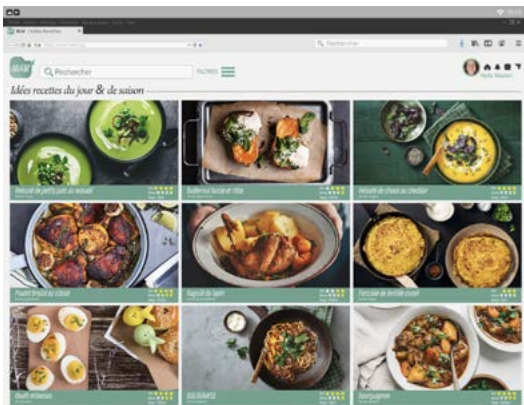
Q Rechercher

FILTRES

Idées recettes du jour & de saison

Velouté de petits pois au wasabi

Butternut farcie et rôtie

Velouté de chou au cheddar

Poulet braisé au citron

Ragoût de lapin

Socca de lentille corail

Oeufs mimosa

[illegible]

Bourguignon